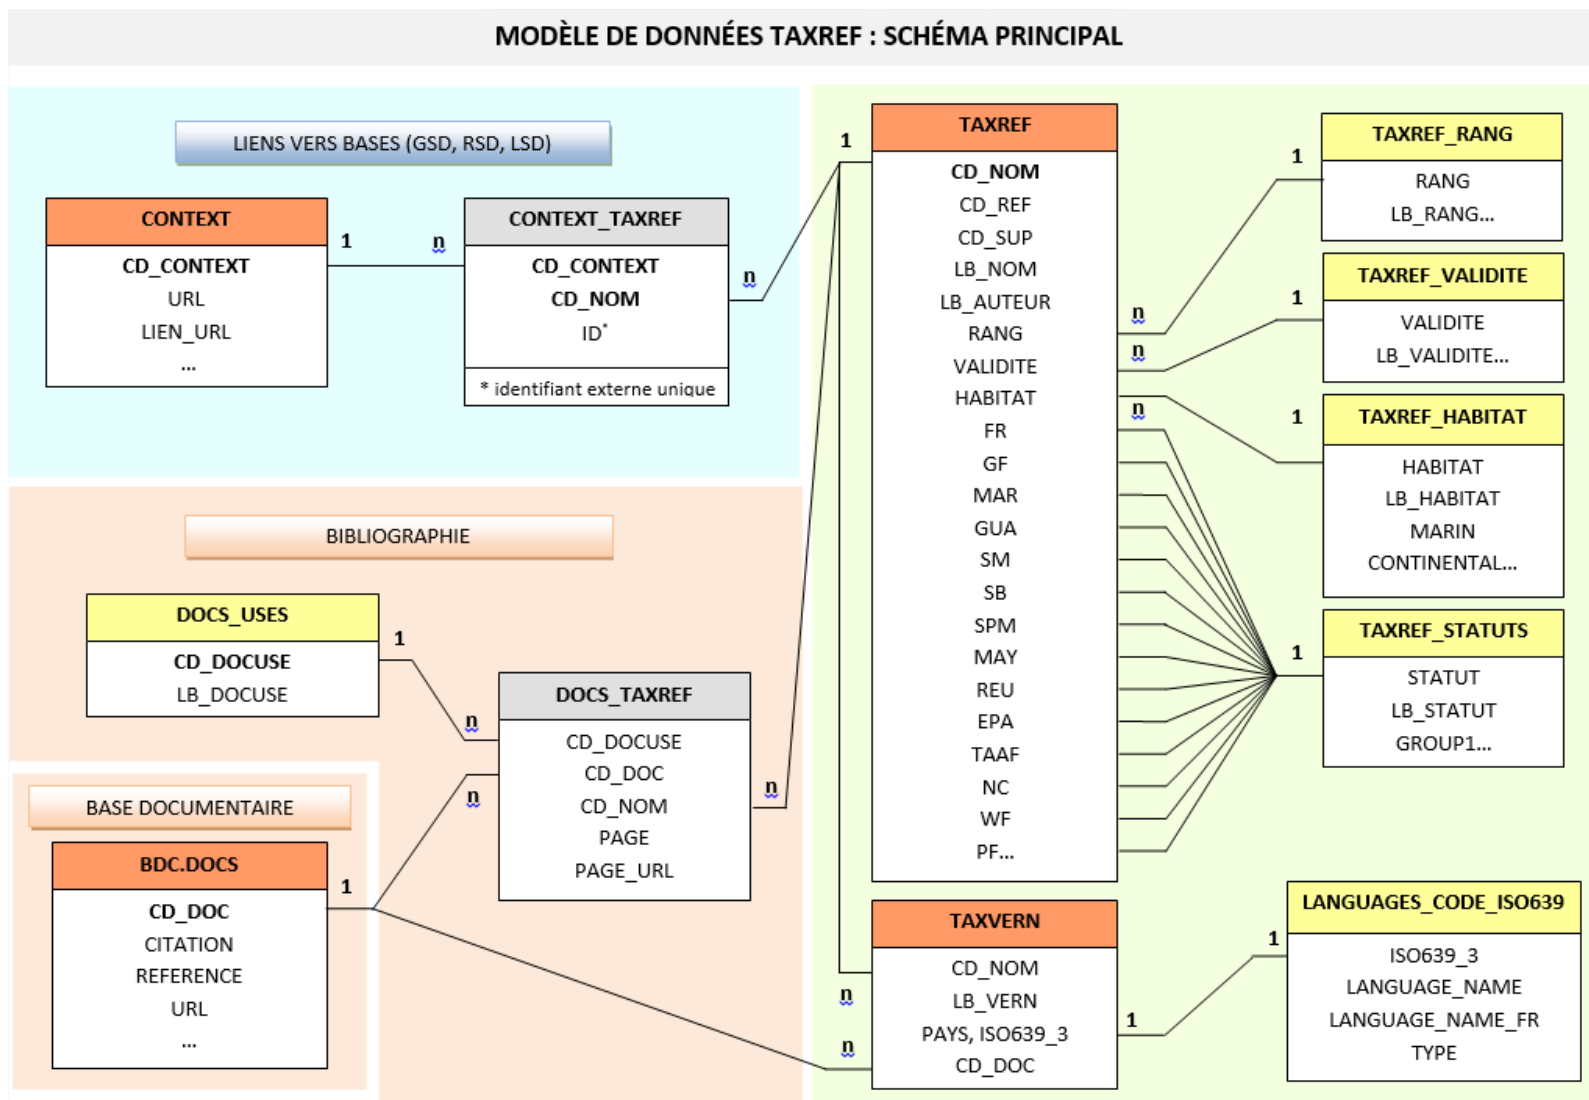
MODÈLE DE DONNÉES TAXREF : SCHÉMA PRINCIPAL

LIENS VERS BASES (GSD, RSD, LSD)

CONTEXT
CD_CONTEXT
URL
LIEN_URL
...

1
n

CONTEXT_TAXREF
CD_CONTEXT
CD_NOM
ID*
* identifiant externe unique

n

BIBLIOGRAPHIE

DOCS_USES
CD_DOCUSE
LB_DOCUSE

1
n

DOCS_TAXREF
CD_DOCUSE
CD_DOC
CD_NOM
PAGE
PAGE_URL

n
n

BASE DOCUMENTAIRE

BDC.DOCS
CD_DOC
CITATION
REFERENCE
URL
...

1

1

TAXREF
CD_NOM
CD_REF
CD_SUP
LB_NOM
LB_AUTEUR
RANG
VALIDITE
HABITAT
FR
GF
MAR
GUA
SM
SB
SPM
MAY
REU
EPA
TAAF
NC
WF
PF...

n
n
n

1
TAXREF_RANG
RANG
LB_RANG...

1
TAXREF_VALIDITE
VALIDITE
LB_VALIDITE...

1
TAXREF_HABITAT
HABITAT
LB_HABITAT
MARIN
CONTINENTAL...

1
TAXREF_STATUTS
STATUT
LB_STATUT
GROUP1...

TAXVERN
CD_NOM
LB_VERN
PAYS, ISO639_3
CD_DOC

n
n
1

1
LANGUAGES_CODE_ISO639
ISO639_3
LANGUAGE_NAME
LANGUAGE_NAME_FR
TYPE